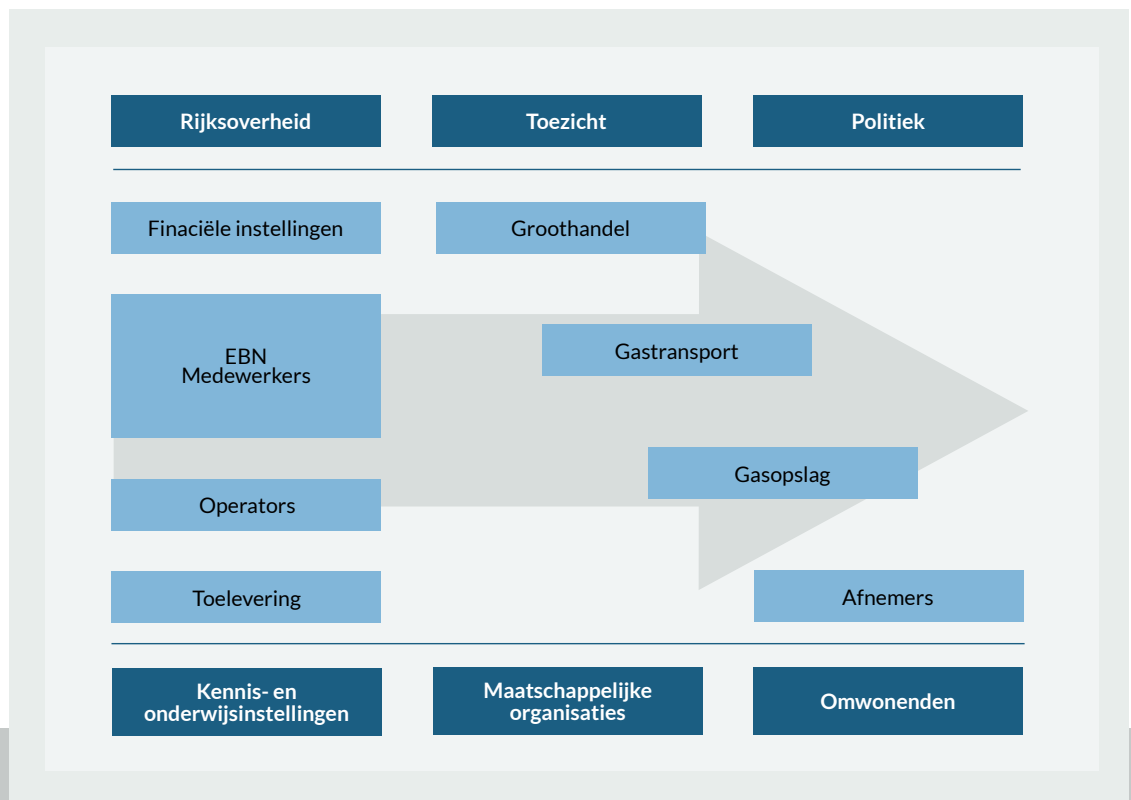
Rijksoverheid

Toezicht

Politiek

Finaciële instellingen

Groothandel

EBN
Medewerkers

Gastransport

Gasopslag

Operators

Toelevering

Afnemers

Kennis- en onderwijsinstellingen

Maatschappelijke organisaties

Omwonenden